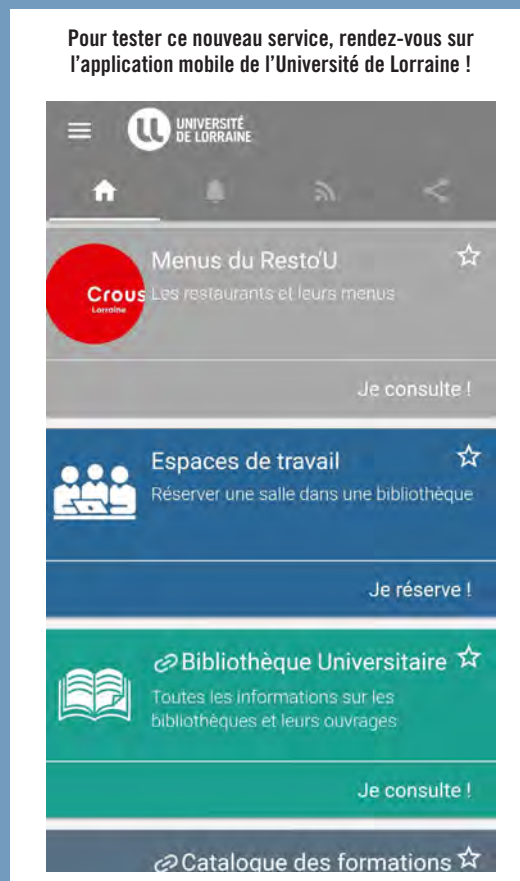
Pour tester ce nouveau service, rendez-vous sur l'application mobile de l'Université de Lorraine !

UNIVERSITÉ DE LORRAINE

Menus du Resto'U

Crous
Lorraine

Les restaurants et leurs menus

Je consulte !

Espaces de travail

Réserver une salle dans une bibliothèque

Je réserve !

Bibliothèque Universitaire

Toutes les informations sur les bibliothèques et leurs ouvrages

Je consulte !

Catalogue des formations